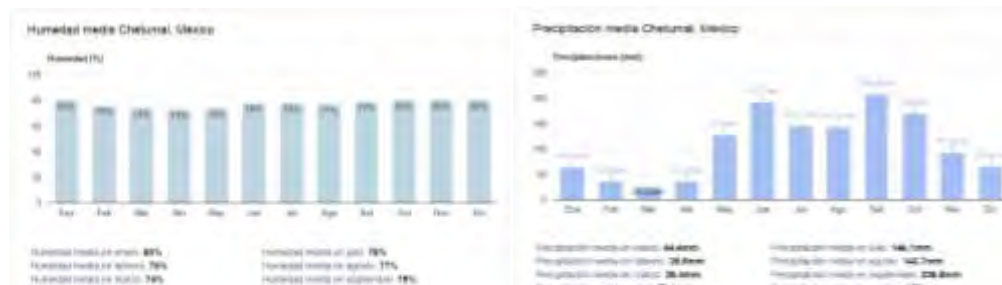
Humedad media Chetumal, Mexico

Humedad (%)

Ene Feb Mar Abr May Jun Jul Ago Sep Oct Nov Dic

Humedad media en enero: 80%
Humedad media en febrero: 78%
Humedad media en marzo: 74%

Humedad media en julio: 78%
Humedad media en agosto: 77%
Humedad media en septiembre: 79%

Precipitación media Chetumal, Mexico

Precipitaciones (mm)

Ene Feb Mar Abr May Jun Jul Ago Sep Oct Nov Dic

Precipitación media en enero: 64.4mm
Precipitación media en febrero: 36.8mm
Precipitación media en marzo: 26.4mm

Precipitación media en julio: 146.1mm
Precipitación media en agosto: 142.7mm
Precipitación media en septiembre: 206.8mm